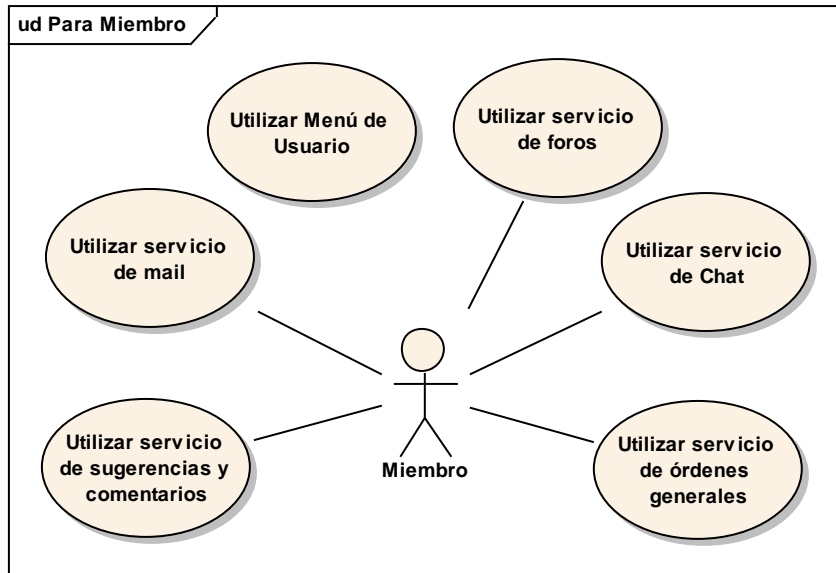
ud Para Miembro

Utilizar Menú de Usuario

Utilizar servicio de foros

Utilizar servicio de mail

Utilizar servicio de Chat

Miembro

Utilizar servicio de sugerencias y comentarios

Utilizar servicio de órdenes generales